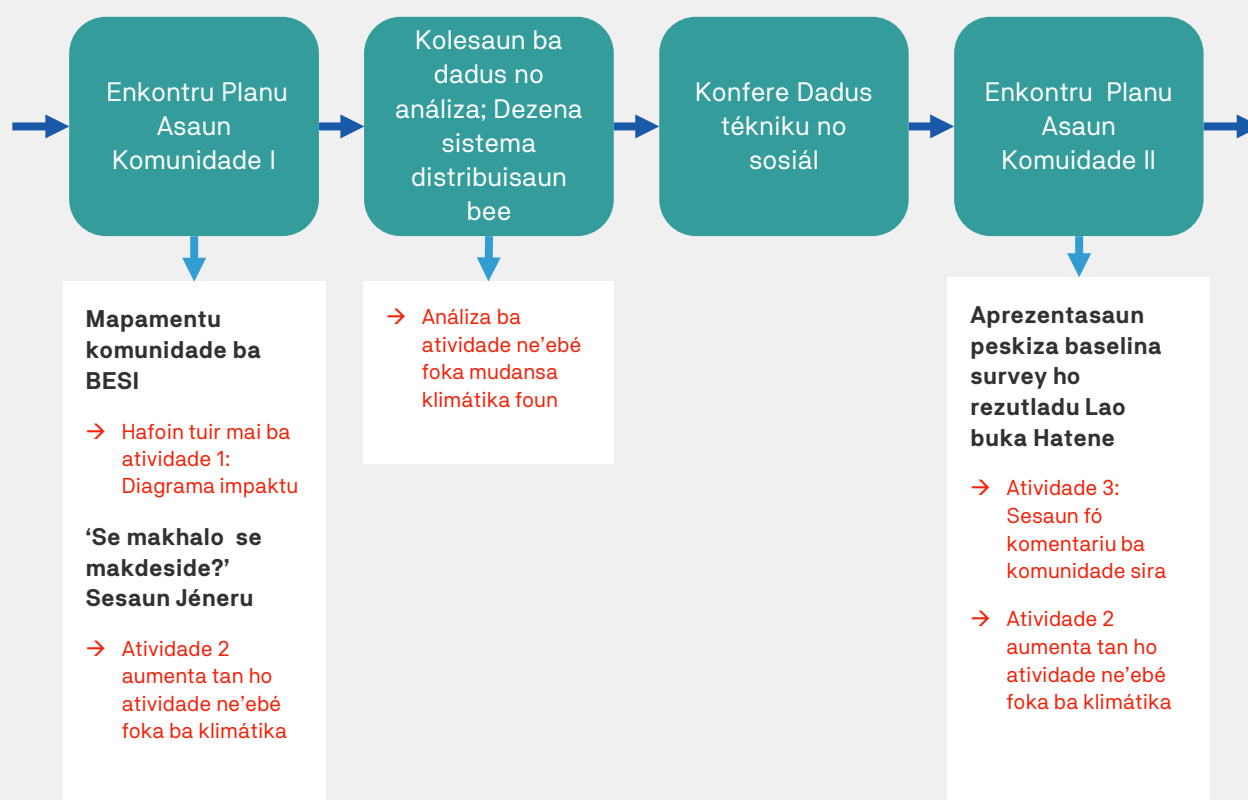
Enkontru Planu Asaun Komunidade I

Kolesaun ba dadus no análiza; Dezena sistema distribuisaun bee

Konfere Dadus tékniku no sosiál

Enkontru Planu Asaun Komuidade II

Mapamentu komunidade ba BESI

→ Hafoin tuir mai ba atividade 1: Diagrama impaktu

'Se makhalo se makdeside?' Sesaun Jéneru

→ Atividade 2 aumenta tan ho atividade ne'ebé foka ba klimátika

→ Análiza ba atividade ne'ebé foka mudansa klimátika foun

Aprezentasaun peskiza baselina survey ho rezutladu Lao buka Hatene

→ Atividade 3: Sesaun fó komentariu ba komunidade sira

→ Atividade 2 aumenta tan ho atividade ne'ebé foka ba klimátika